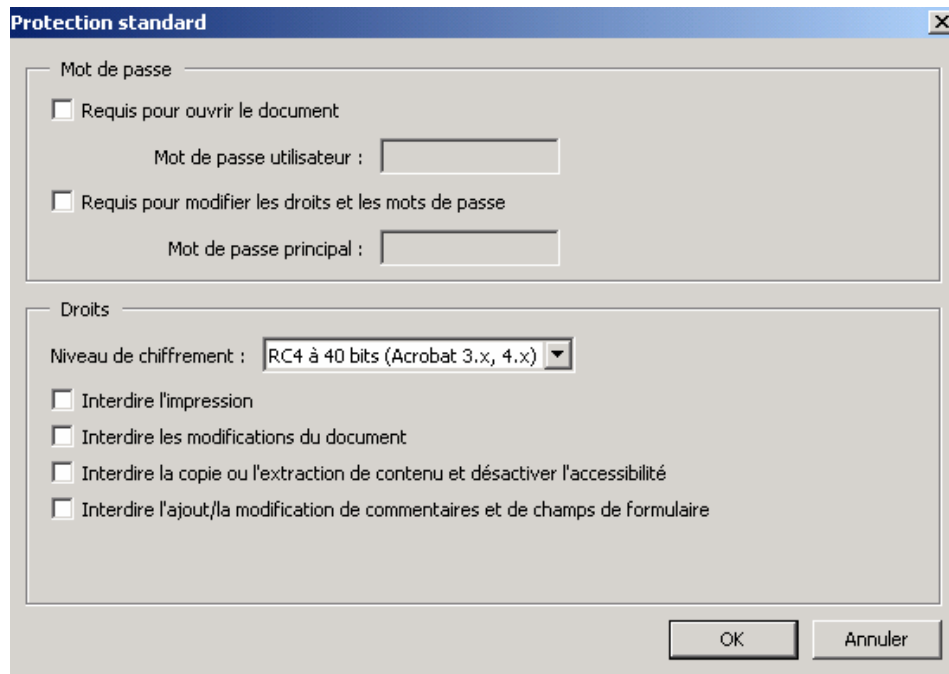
Protection standard

Mot de passe

Requis pour ouvrir le document

Mot de passe utilisateur :

Requis pour modifier les droits et les mots de passe

Mot de passe principal :

Droits

Niveau de chiffrement : RC4 à 40 bits (Acrobat 3.x, 4.x)

Interdire l'impression

Interdire les modifications du document

Interdire la copie ou l'extraction de contenu et désactiver l'accessibilité

Interdire l'ajout/la modification de commentaires et de champs de formulaire

OK

Annuler